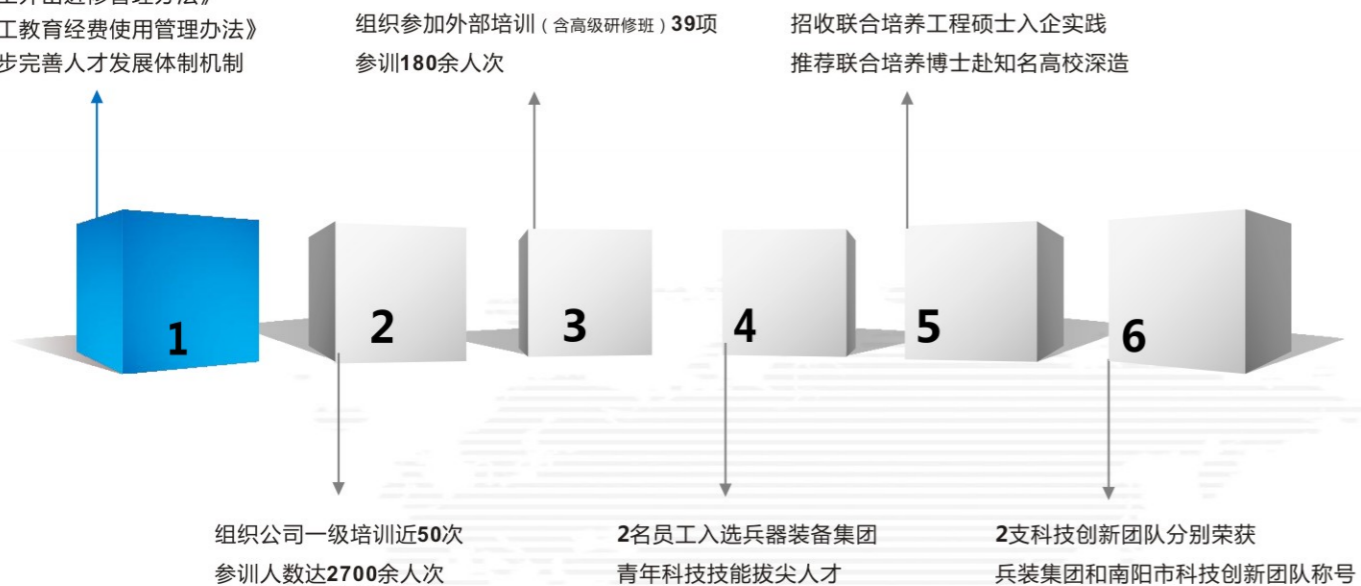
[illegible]》
工教育经费使用管理办法》
步完善人才发展体制机制

组织参加外部培训（含高级研修班）39项
参训180余人次

招收联合培养工程硕士入企实践
推荐联合培养博士赴知名高校深造

1

2

3

4

5

6

组织公司一级培训近50次
参训人数达2700余人次

2名员工入选兵器装备集团
青年科技技能拔尖人才

2支科技创新团队分别荣获
兵装集团和南阳市科技创新团队称号